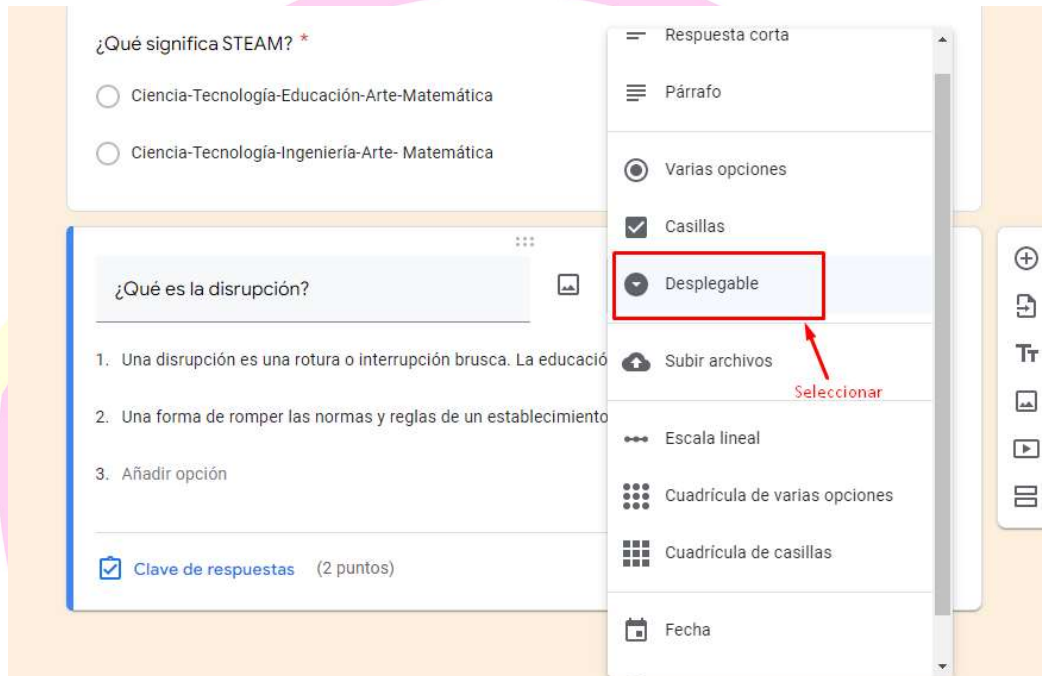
¿Qué significa STEAM? *

Ciencia-Tecnología-Educación-Arte-Matemática

Ciencia-Tecnología-Ingeniería-Arte- Matemática

¿Qué es la disrupción?

1. Una disrupción es una rotura o interrupción brusca. La educació

2. Una forma de romper las normas y reglas de un establecimiento

3. Añadir opción

Clave de respuestas (2 puntos)

Respuesta corta

Párrafo

Varias opciones

Casillas

Desplegable

Subir archivos

Seleccionar

Escala lineal

Cuadrícula de varias opciones

Cuadrícula de casillas

Fecha